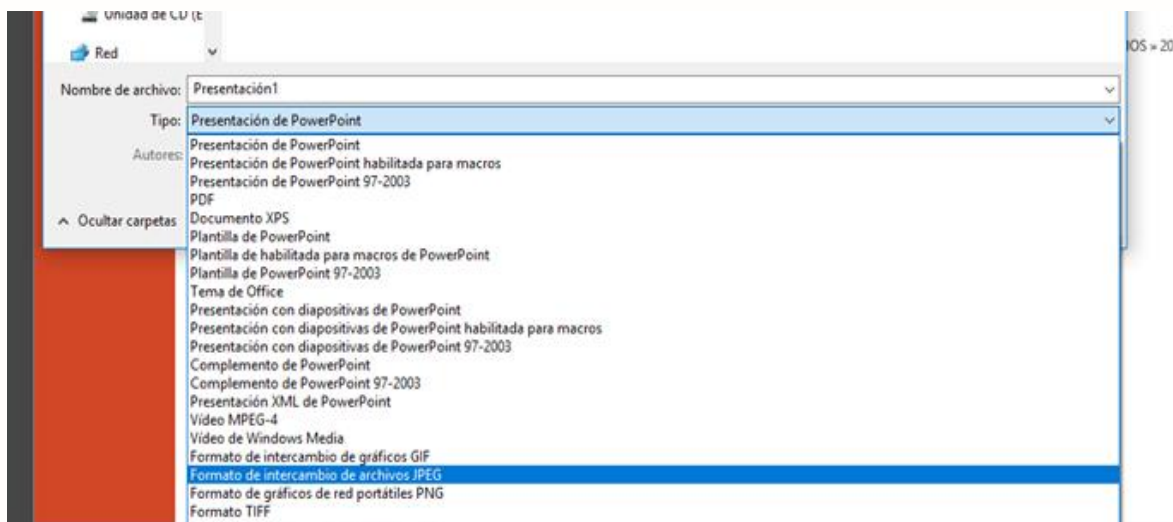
Unidad de CD (E

Red

IOS » 20

Nombre de archivo: Presentación1

Tipo: Presentación de PowerPoint

Autores:

^ Ocultar carpetas

Presentación de PowerPoint
Presentación de PowerPoint habilitada para macros
Presentación de PowerPoint 97-2003
PDF
Documento XPS
Plantilla de PowerPoint
Plantilla de habilitada para macros de PowerPoint
Plantilla de PowerPoint 97-2003
Tema de Office
Presentación con diapositivas de PowerPoint
Presentación con diapositivas de PowerPoint habilitada para macros
Presentación con diapositivas de PowerPoint 97-2003
Complemento de PowerPoint
Complemento de PowerPoint 97-2003
Presentación XML de PowerPoint
Vídeo MPEG-4
Vídeo de Windows Media
Formato de intercambio de gráficos GIF
Formato de intercambio de archivos JPEG
Formato de gráficos de red portátiles PNG
Formato TIFF